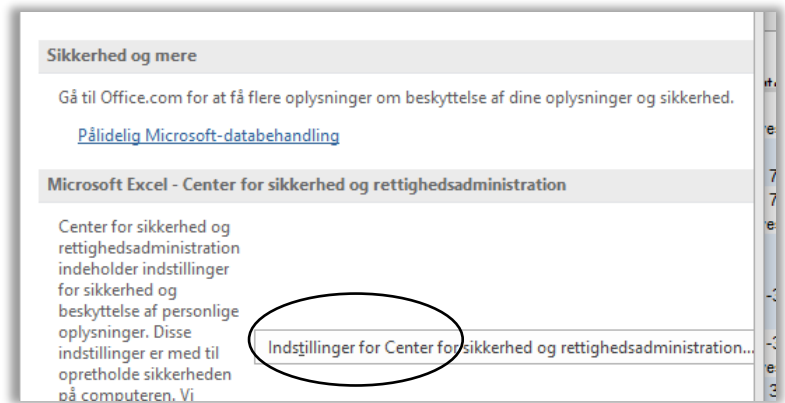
Sikkerhed og mere

Gå til Office.com for at få flere oplysninger om beskyttelse af dine oplysninger og sikkerhed.

Pålidelig Microsoft-databehandling

Microsoft Excel - Center for sikkerhed og rettighedsadministration

Center for sikkerhed og rettighedsadministration indeholder indstillinger for sikkerhed og beskyttelse af personlige oplysninger. Disse indstillinger er med til opretholde sikkerheden på computeren. Vi

Indstillinger for Center for sikkerhed og rettighedsadministration...